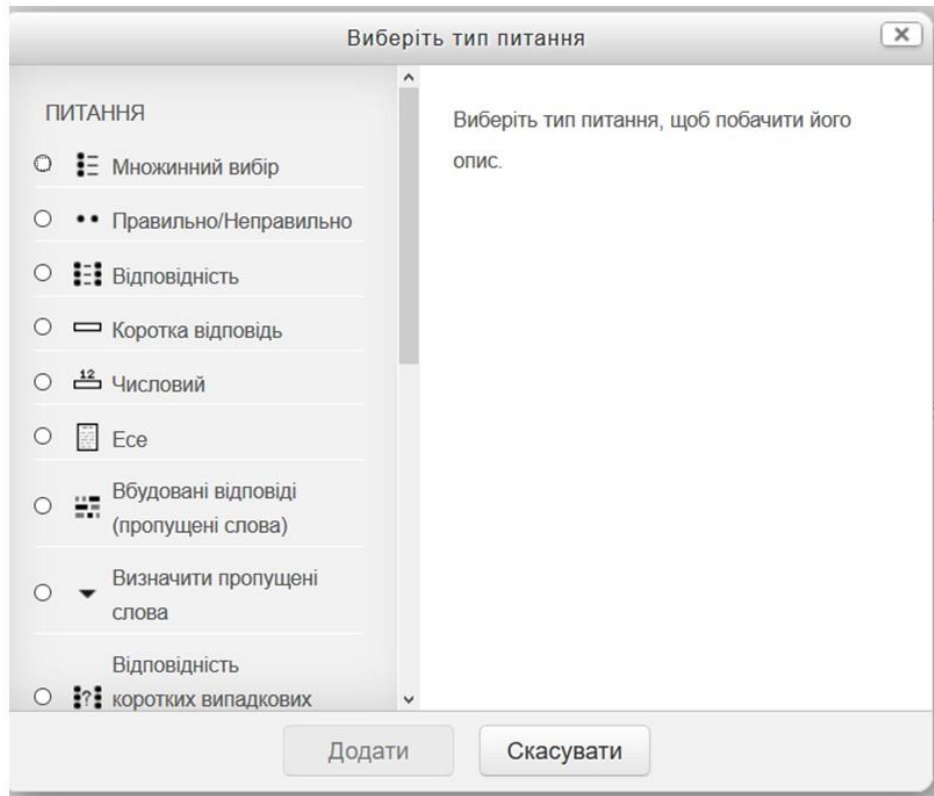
Виберіть тип питання

ПИТАННЯ

Множинний вибір

Правильно/Неправильно

Відповідність

Коротка відповідь

12

Числовий

Есе

Вбудовані відповіді (пропущені слова)

Визначити пропущені слова

Відповідність коротких випадкових

Виберіть тип питання, щоб побачити його опис.

Додати

Скасувати